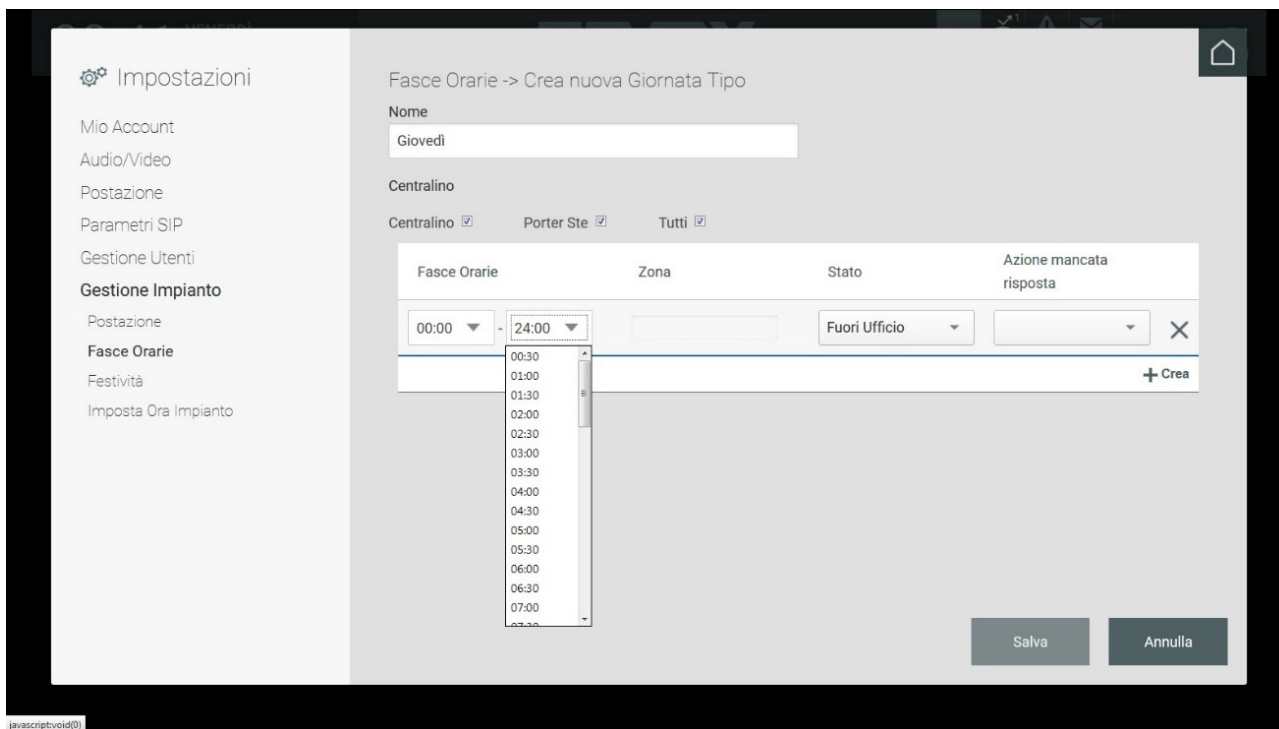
Impostazioni

Mio Account
Audio/Video
Postazione
Parametri SIP
Gestione Utenti
Gestione Impianto
Postazione
Fasce Orarie
Festività
Imposta Ora Impianto

Fasce Orarie -> Crea nuova Giornata Tipo

Nome
Giovedì

Centralino

Centralino ☑ Porter Ste ☑ Tutti ☑

| Fasce Orarie | Zona | Stato | Azione mancata risposta |
|---|---|---|---|
| 00:00 - 24:00 | | Fuori Ufficio | |

00:30
01:00
01:30
02:00
02:30
03:00
03:30
04:00
04:30
05:00
05:30
06:00
06:30
07:00

+ Crea

Salva
Annulla

javascript:void(0)